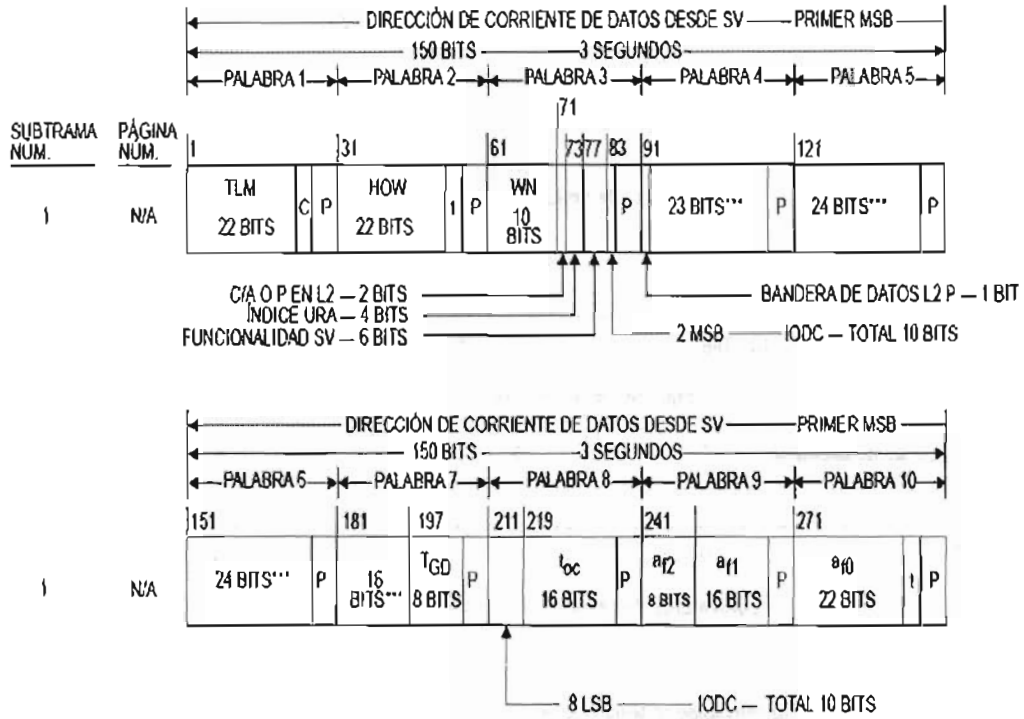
DIRECCIÓN DE CORRIENTE DE DATOS DESDE SV — PRIMER MSB
150 BITS — 3 SEGUNDOS
PALABRA 1 PALABRA 2 PALABRA 3 PALABRA 4 PALABRA 5

SUBTRAMA NUM. PÁGINA NUM.

1 31 61 71 73 77 83 91 121

1 N/A TLM 22 BITS C P HOW 22 BITS 1 P WN 10 BITS P 23 BITS*** P 24 BITS*** P

C/A O P EN L2 — 2 BITS
ÍNDICE URA — 4 BITS
FUNCIONALIDAD SV — 6 BITS
BANDERA DE DATOS L2 P — 1 BIT
2 MSB — IODC — TOTAL 10 BITS

DIRECCIÓN DE CORRIENTE DE DATOS DESDE SV — PRIMER MSB
150 BITS — 3 SEGUNDOS
PALABRA 6 PALABRA 7 PALABRA 8 PALABRA 9 PALABRA 10

151 181 197 211 219 241 271

1 N/A 24 BITS*** P 16 BITS*** $T_{GD}$ 8 BITS P $t_{oc}$ 16 BITS P $a_{f2}$ 8 BITS $a_{f1}$ 16 BITS P $a_{f0}$ 22 BITS t P

8 LSB — IODC — TOTAL 10 BITS